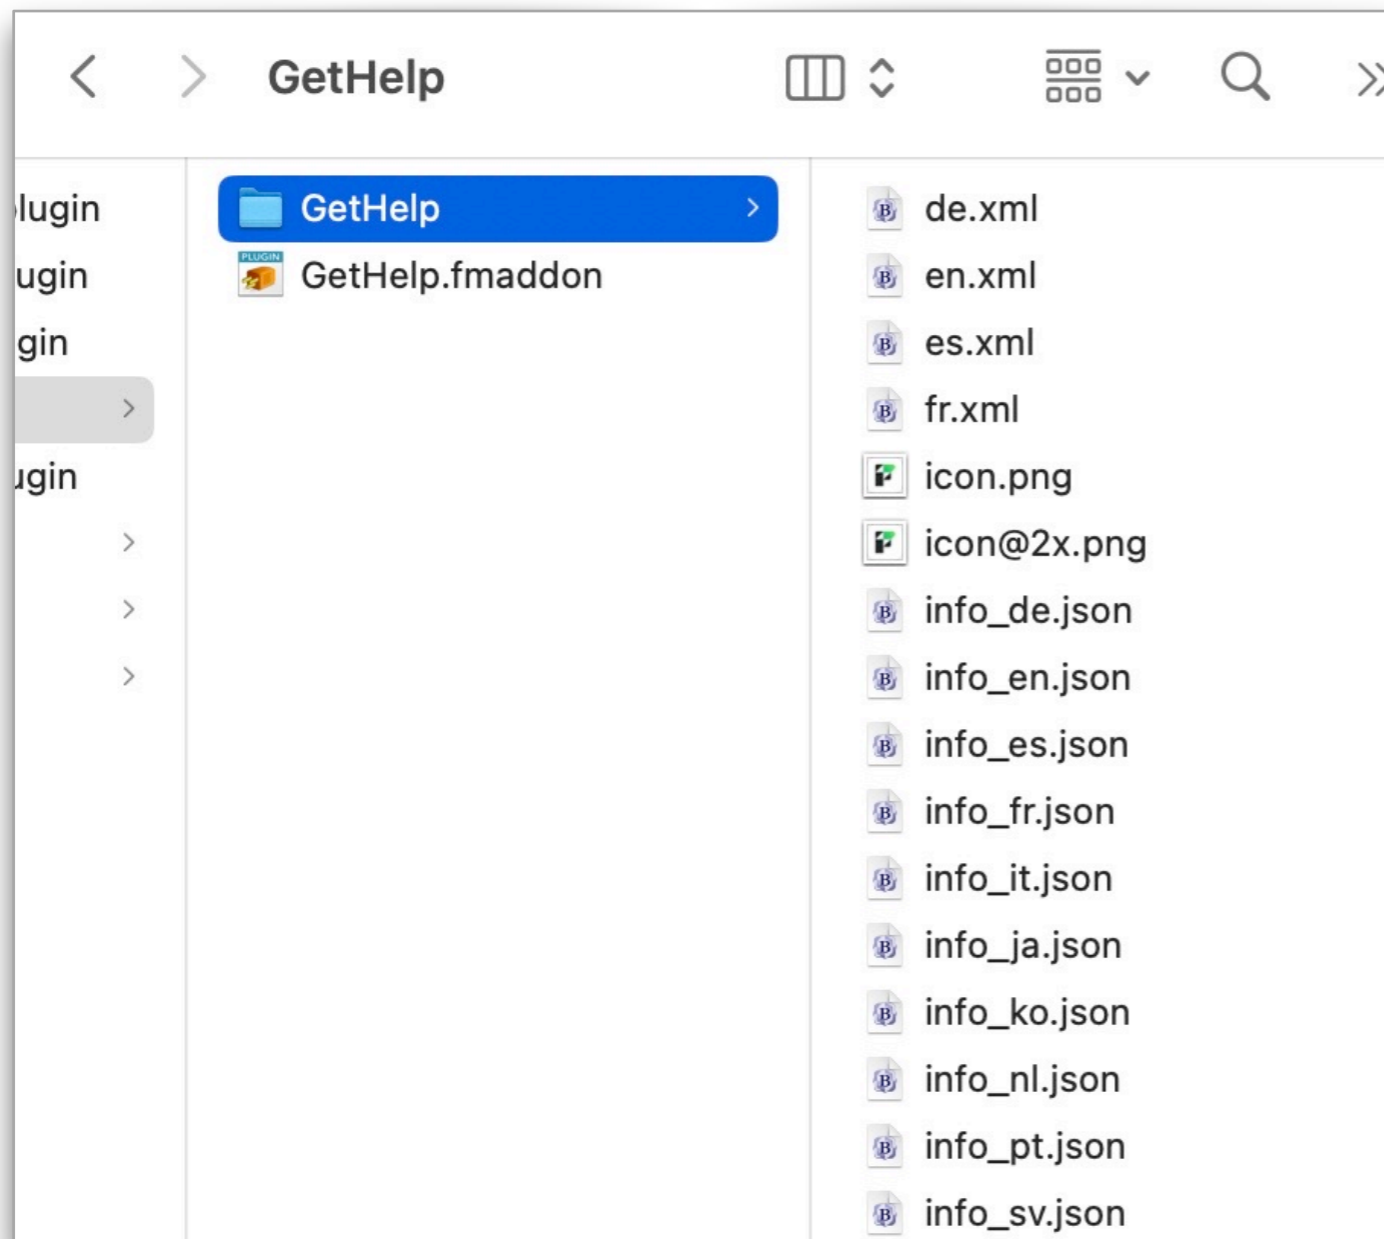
GetHelp

lugin
ugin
gin
ugin

GetHelp
PLUGIN
GetHelp.fmaddon

de.xml
en.xml
es.xml
fr.xml
icon.png
icon@2x.png
info_de.json
info_en.json
info_es.json
info_fr.json
info_it.json
info_ja.json
info_ko.json
info_nl.json
info_pt.json
info_sv.json